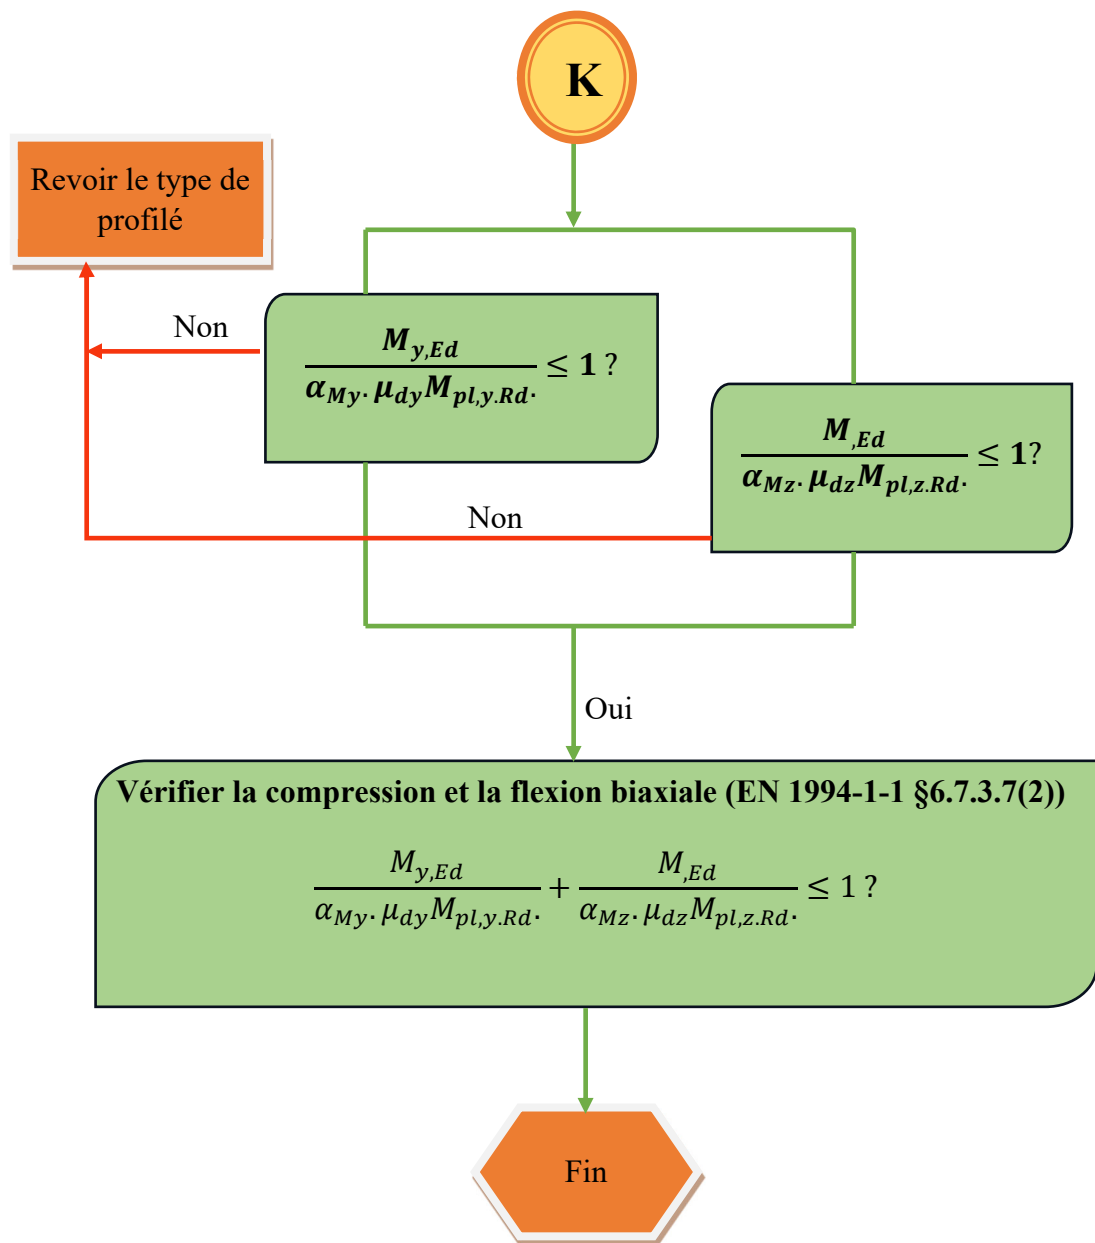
K

Revoir le type de profilé

Non

$\frac{M_{y,Ed}}{\alpha_{My}.\mu_{dy}M_{pl,y.Rd}.} \leq 1$ ?

$\frac{M_{,Ed}}{\alpha_{Mz}.\mu_{dz}M_{pl,z.Rd}.} \leq 1$?

Non

Oui

Vérifier la compression et la flexion biaxiale (EN 1994-1-1 §6.7.3.7(2))

$\frac{M_{y,Ed}}{\alpha_{My}.\mu_{dy}M_{pl,y.Rd}.} + \frac{M_{,Ed}}{\alpha_{Mz}.\mu_{dz}M_{pl,z.Rd}.} \leq 1$ ?

Fin